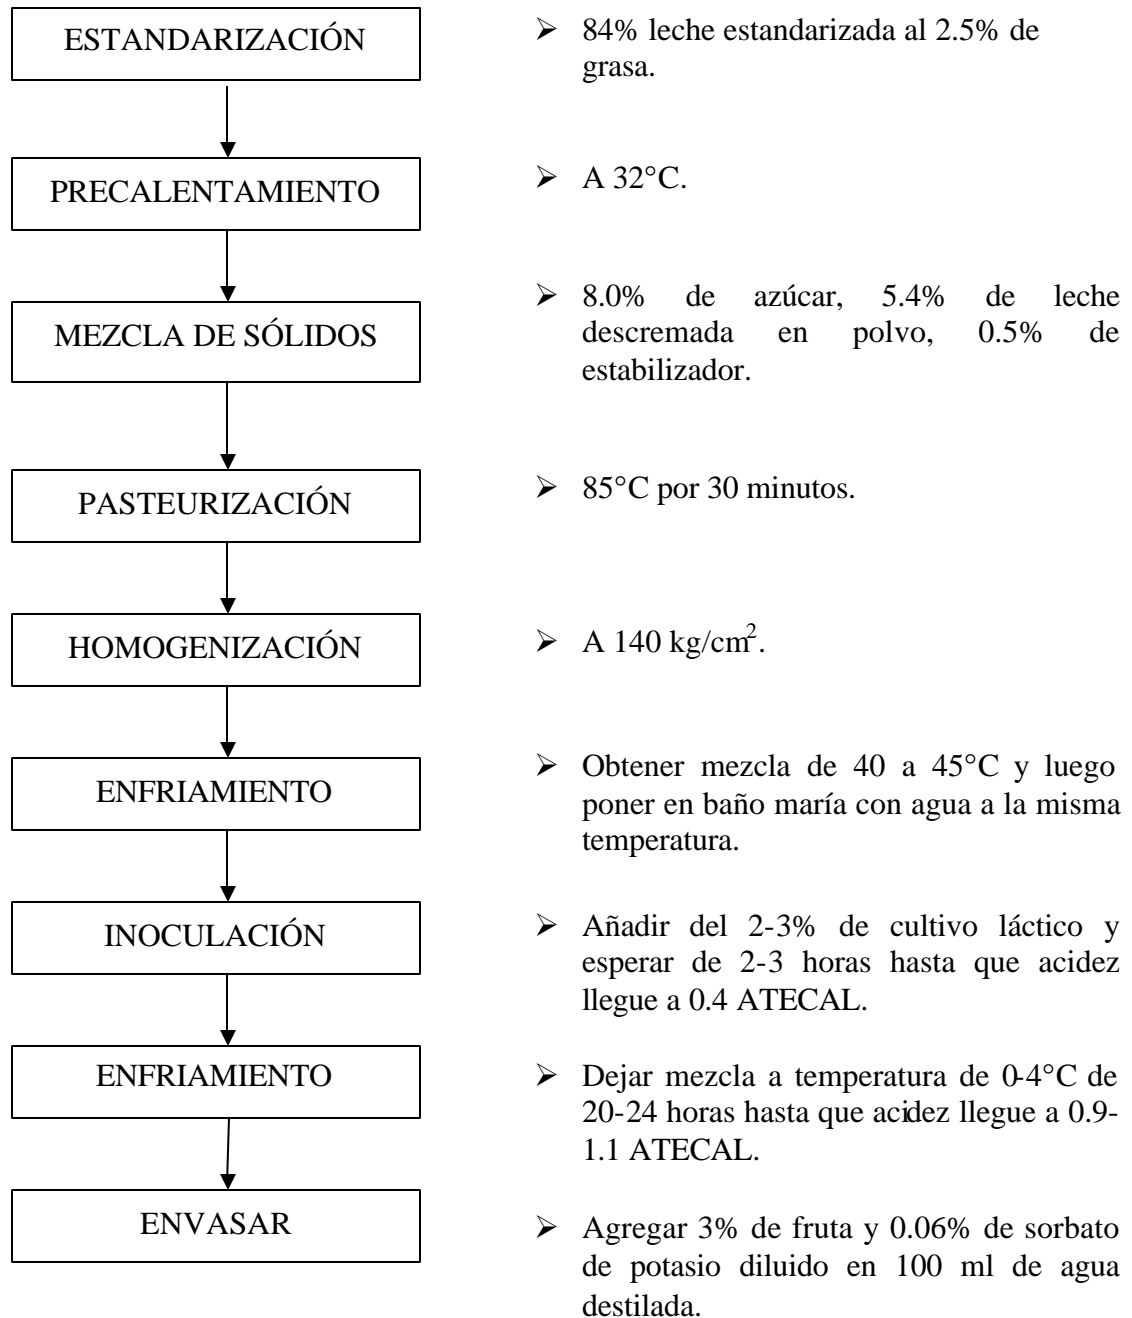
ESTANDARIZACIÓN

PRECALENTAMIENTO

MEZCLA DE SÓLIDOS

PASTEURIZACIÓN

HOMOGENIZACIÓN

ENFRIAMIENTO

INOCULACIÓN

ENFRIAMIENTO

ENVASAR

➢ 84% leche estandarizada al 2.5% de grasa.

➢ A 32°C.

➢ 8.0% de azúcar, 5.4% de leche descremada en polvo, 0.5% de estabilizador.

➢ 85°C por 30 minutos.

➢ A 140 kg/cm$^2$.

➢ Obtener mezcla de 40 a 45°C y luego poner en baño maría con agua a la misma temperatura.

➢ Añadir del 2-3% de cultivo láctico y esperar de 2-3 horas hasta que acidez llegue a 0.4 ATECAL.

➢ Dejar mezcla a temperatura de 0-4°C de 20-24 horas hasta que acidez llegue a 0.9-1.1 ATECAL.

➢ Agregar 3% de fruta y 0.06% de sorbato de potasio diluido en 100 ml de agua destilada.